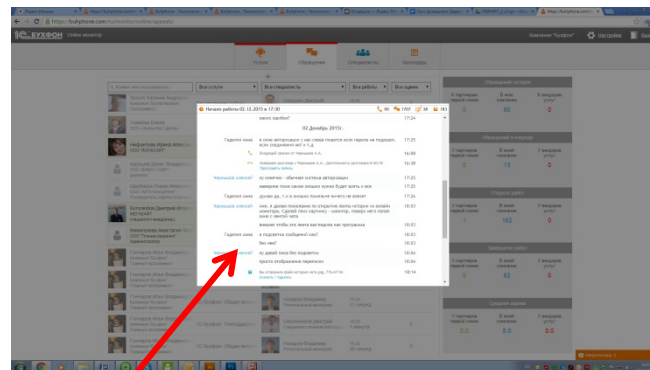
https://buhphone.com

1С:БУХФОН Online монитор

Компания "Бухфон" Настройки Вы

Услуги Обращения Специалисты Календарь

Все услуги Все специалисты Все работы Все оценки

Начало работы 02.12.2015 в 17:30

02 Декабрь 2015г.

Гадеева Анна

Чернышов Алексей

Гадеева Анна

Чернышов Алексей

Гадеева Анна

Гадеева Анна

Обращений сегодня

Обращений в очереди

Сводка работ

Завершено работ

Средняя оценка

0 2

0 12

1 162

0 0

0.0 0.0